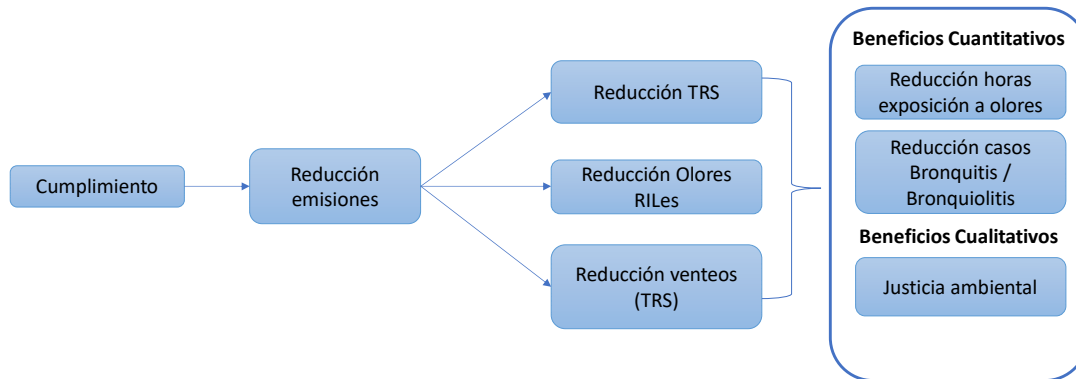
Cumplimiento

Reducción emisiones

Reducción TRS

Reducción Olores RILes

Reducción venteos (TRS)

Beneficios Cuantitativos

Reducción horas exposición a olores

Reducción casos Bronquitis / Bronquiolitis

Beneficios Cualitativos

Justicia ambiental